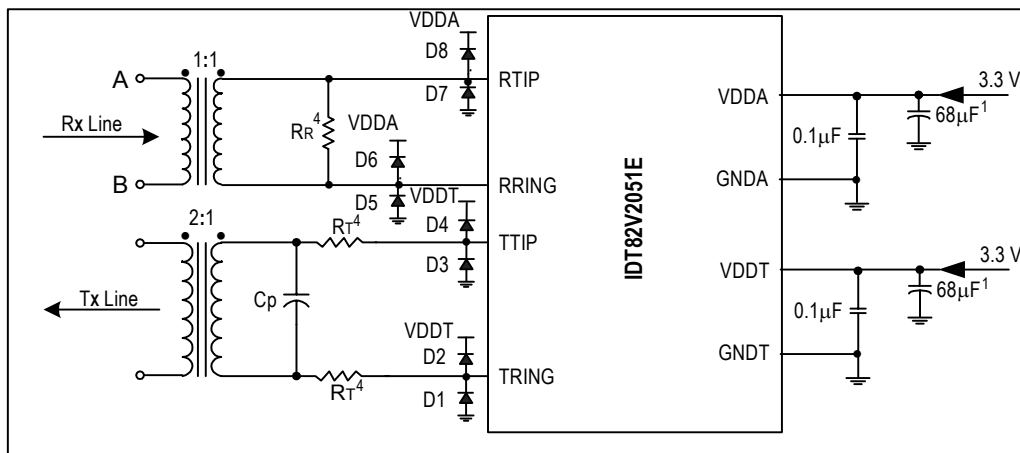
VDDA
D8
1:1
A
RTIP
D7
VDDA
VDDA
3.3 V
Rx Line
$R_R^4$
VDDA
D6
$0.1\mu F$
$68\mu F^1$
B
RRING
D5
VDDT
GNDA
2:1
D4
$R_T^4$
TTIP
IDT82V2051E
D3
VDDT
3.3 V
Tx Line
Cp
$0.1\mu F$
$68\mu F^1$
VDDT
D2
GNDT
TRING
$R_T^4$
D1